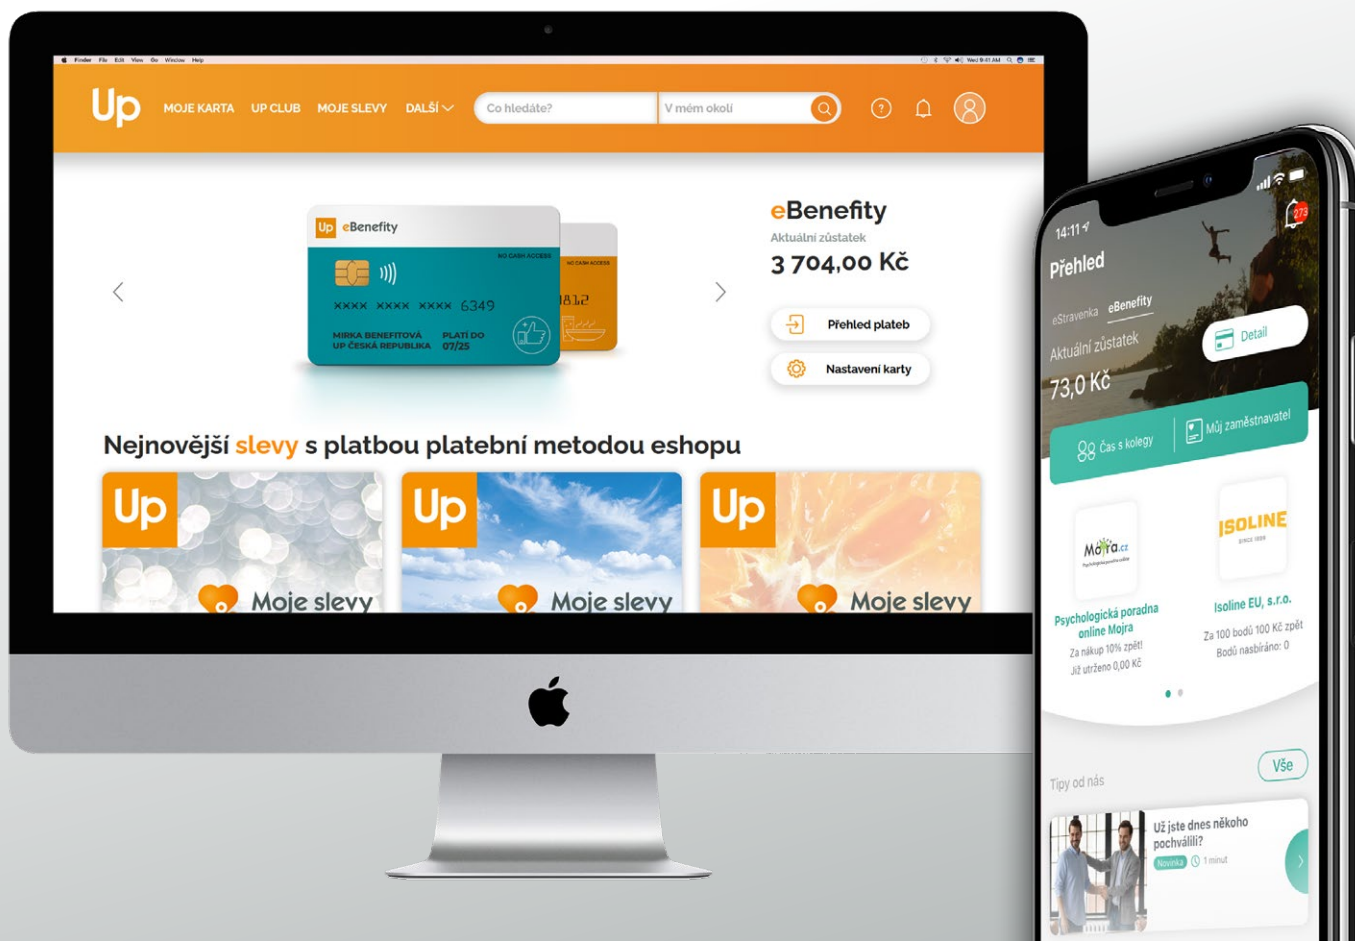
Up MOJE KARTA UP CLUB MOJE SLEVY DALŠÍ

Co hledáte?

V mém okolí

Up eBenefity

NO CASH ACCESS

XXXX XXXX XXXX 6349

MIRKA BENEFITOVÁ
UP ČESKÁ REPUBLIKA

PLATÍ DO
07/25

8182

eBenefity

Aktuální zůstatek

3 704,00 Kč

Přehled plateb

Nastavení karty

Nejnovější slevy s platbou platební metodou eshopu

Up Moje slevy

Up Moje slevy

Up Moje slevy

14:11

273

Přehled

eStravenka eBenefity

Aktuální zůstatek

73,0 Kč

Detail

Čas s kolegy

Můj zaměstnavatel

Mojra.cz

ISOLINE

Psychologická poradna online Mojra

Za nákup 10% zpět!

Již utrženo 0,00 Kč

Isoline EU, s.r.o.

Za 100 bodů 100 Kč zpět

Bodů nasbíráno: 0

Tipy od nás

Vše

Už jste dnes někoho pochválili?

Novinka 1 minut